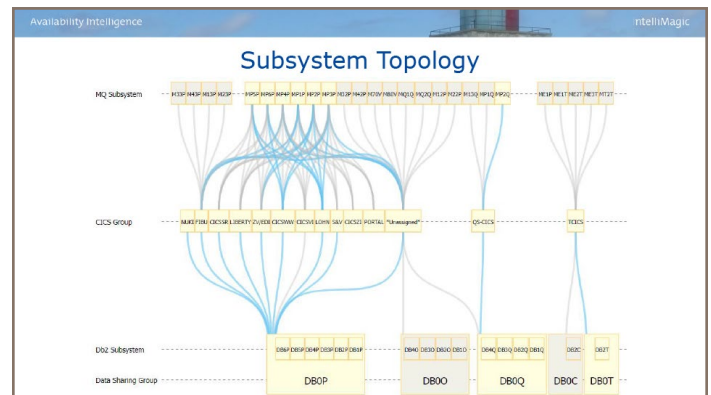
Availability Intelligence

IntelliMagic

Subsystem Topology

MQ Subsystem

M03P M43P M13P M23P

MP5P MP6P MP4P MP1P MP3P MP5P MQ2P MQ3P MQ7V MB0V MQ1Q MQ2Q M11P M22P M13Q MP1Q MP2Q

ME1P ME1T ME2T ME3T MT2T

CICS Group

NWI FIBU CICSSP LIBERTY ZVEDI CICSWW CICSVI LOHN S&V CICS21 PORTAL *Unassigned*

QS-CICS

TCICS

Db2 Subsystem

DB6P DB5P DB4P DB3P DB2P DB1P

DB4O DB3O DB2O DB1O

DB4Q DB3Q DB2Q DB1Q

DB2C

DB2T

Data Sharing Group

DB0P

DB0O

DB0Q

DB0C

DB0T